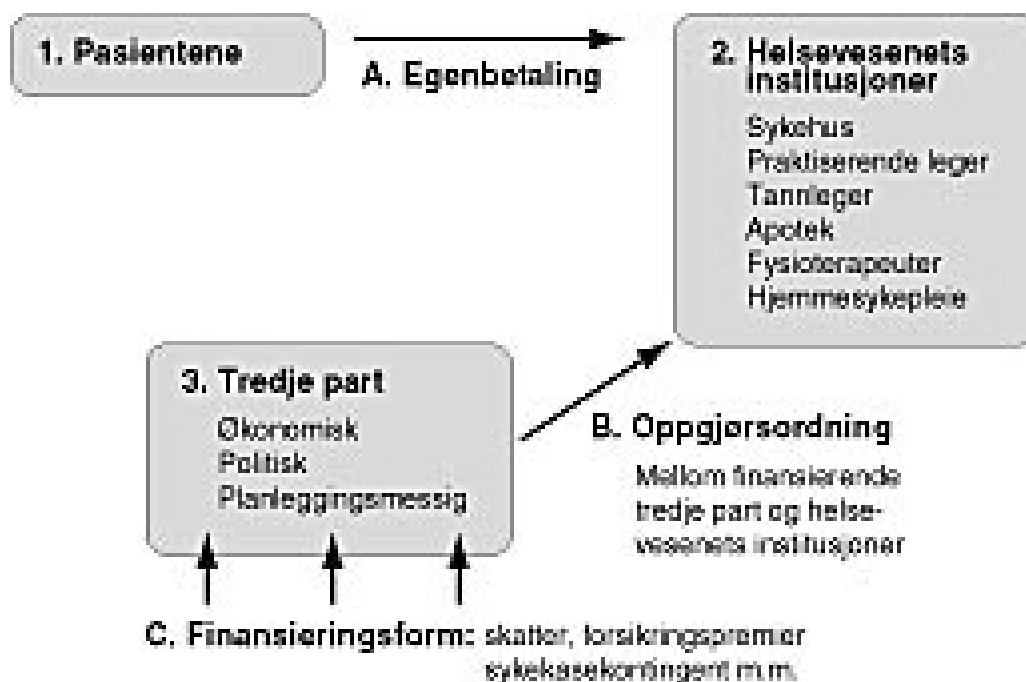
1. Pasientene

A. Egenbetaling

2. Helsevesenets institusjoner

Sykehus
Praktiserende leger
Tannleger
Apotek
Fysioterapeuter
Hjemmesykepleie

3. Tredje part

Økonomisk
Politisk
Planleggingsmessig

B. Oppgjørsordning

Mellom finansierende tredje part og helsevesenets institusjoner

C. Finansieringsform: skatter, forsikringspremier sykekasekontingent m.m.